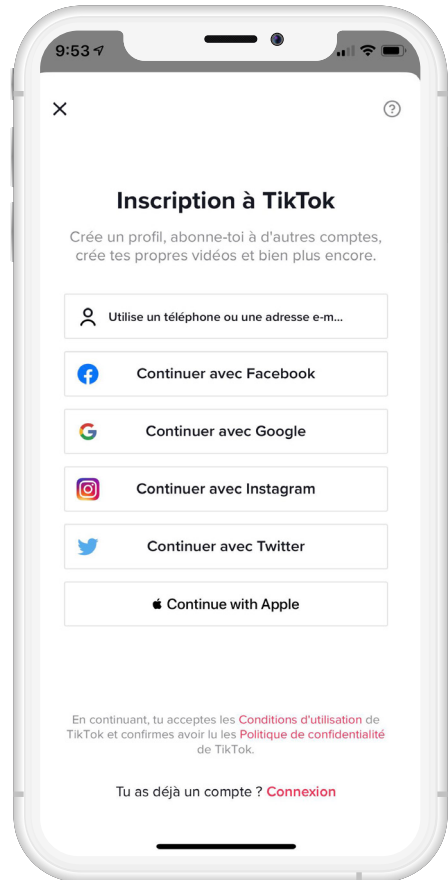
9:53

×

?

Inscription à TikTok

Crée un profil, abonne-toi à d'autres comptes, crée tes propres vidéos et bien plus encore.

Utilise un téléphone ou une adresse e-m...

Continuer avec Facebook

Continuer avec Google

Continuer avec Instagram

Continuer avec Twitter

Continue with Apple

En continuant, tu acceptes les Conditions d'utilisation de TikTok et confirmes avoir lu les Politique de confidentialité de TikTok.

Tu as déjà un compte ? Connexion